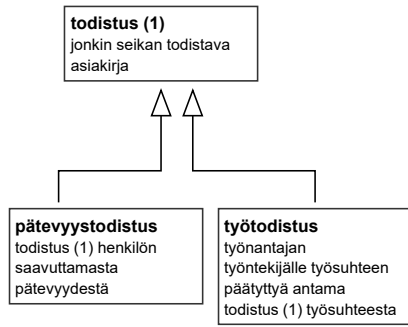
**todistus (1)**
jonkin seikan todistava asiakirja

**pätevyystodistus**
todistus (1) henkilön saavuttamasta pätevyydestä

**työtodistus**
työnantajan työntekijälle työsuhteen päätyttyä antama todistus (1) työsuhteesta